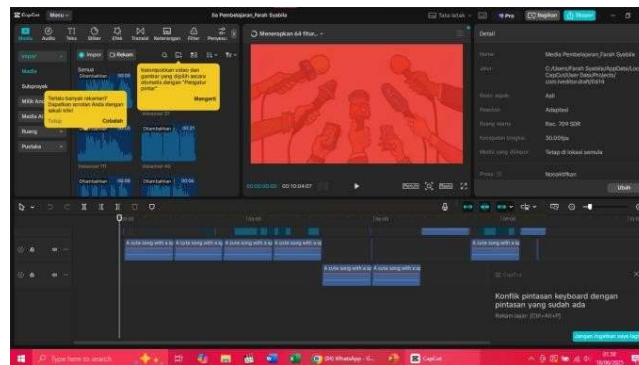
CapCut Menu

Ss Pembelajaran_Farah Syabila

Tata letak Pro Bagikan Ekspor

Media Audio Teks Stiker Efek Transisi Keterangan Filter Penyesu

Impor Rekam

Impor

Media

Subproyek

Milik Anda

Media AI

Ruang

Pustaka

Semua

Ditambahkan

Terlalu banyak rekaman? Dapatkan sorotan Anda dengan sekali klik!

Tutup Cobalah

Kelompokkan video dan gambar yang dipilih secara otomatis dengan "Pengatur pintar"

Mengerti

Ditambahkan

Menerapkan 64 fitur...

00:00:00:00 00:10:04:07

Detail

Nama: Media Pembelajaran_Farah Syabila

Jalur: C:/Users/Farah Syabila/AppData/Local/CapCut/User Data/Projects/com.lveditor.draft/0414

Rasio aspek: Asli

Resolusi: Adaptasi

Ruang warna: Rec. 709 SDR

Kecepatan bingkai: 30.00fps

Media yang diimpor: Tetap di lokasi semula

Proxy: Nonaktifkan

Ubah

A cute song with a s

CapCut

Konflik pintasan keyboard dengan pintasan yang sudah ada

Jangan ingatkan saya lagi

Type here to search

(34) WhatsApp - G...

CapCut